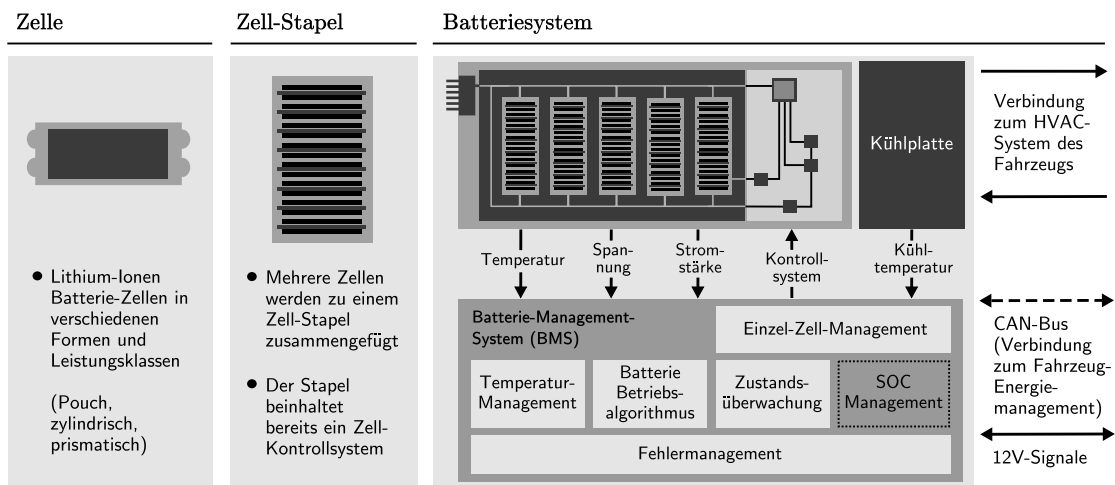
Zelle

• Lithium-Ionen Batterie-Zellen in verschiedenen Formen und Leistungsklassen

(Pouch, zylindrisch, prismatisch)

Zell-Stapel

• Mehrere Zellen werden zu einem Zell-Stapel zusammengefügt

• Der Stapel beinhaltet bereits ein Zell-Kontrollsystem

Batteriesystem

Kühlplatte

Verbindung zum HVAC-System des Fahrzeugs

Temperatur

Spannung

Stromstärke

Kontrollsystem

Kühltemperatur

Batterie-Management-System (BMS)

Einzel-Zell-Management

Temperatur-Management

Batterie Betriebsalgorithmus

Zustandsüberwachung

SOC Management

Fehlermanagement

CAN-Bus (Verbindung zum Fahrzeug-Energiemanagement)

12V-Signale